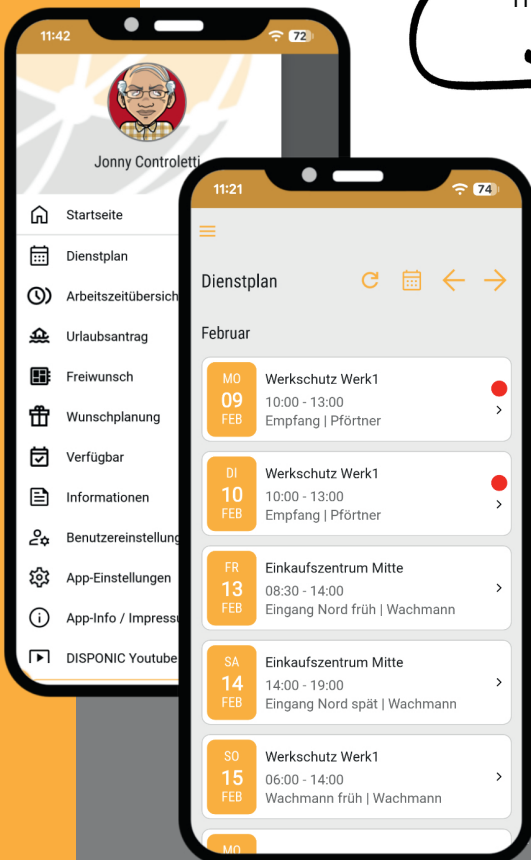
11:42
72
Jonny Controletti
Startseite
Dienstplan
Arbeitszeitübersich
Urlaubsantrag
Freiwunsch
Wunschplanung
Verfügbar
Informationen
Benutzereinstellung
App-Einstellungen
App-Info / Impressu
DISPONIC Youtube

11:21
74
Dienstplan
Februar
MO
09
FEB
Werkschutz Werk1
10:00 - 13:00
Empfang | Pförtner
DI
10
FEB
Werkschutz Werk1
10:00 - 13:00
Empfang | Pförtner
FR
13
FEB
Einkaufszentrum Mitte
08:30 - 14:00
Eingang Nord früh | Wachmann
SA
14
FEB
Einkaufszentrum Mitte
14:00 - 19:00
Eingang Nord spät | Wachmann
SO
15
FEB
Werkschutz Werk1
06:00 - 14:00
Wachmann früh | Wachmann
MO